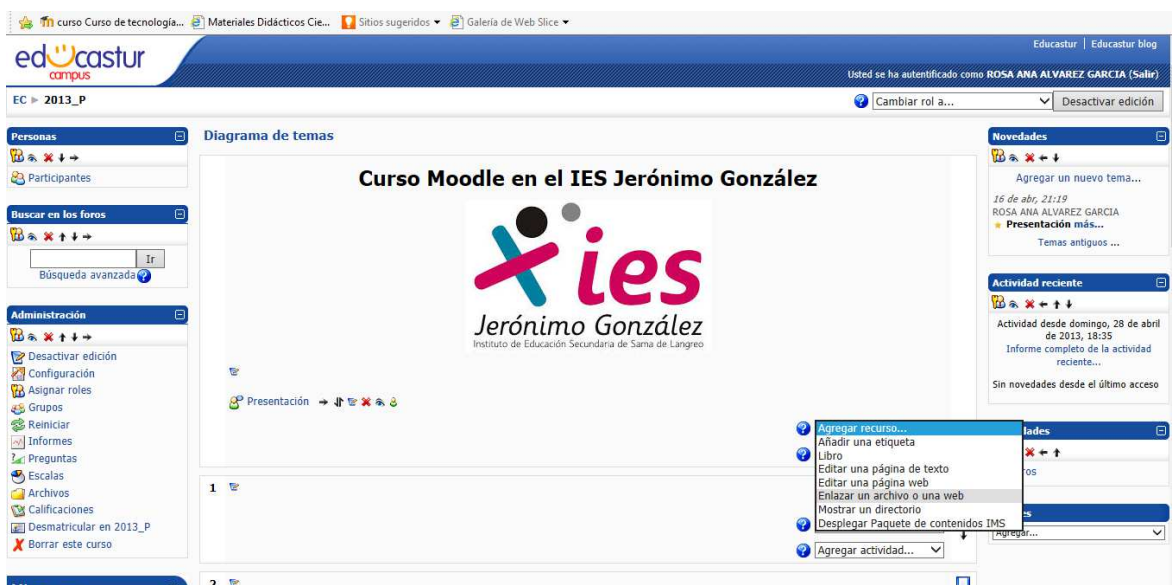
curso Curso de tecnología... Materiales Didácticos Cie... Sitios sugeridos ▾ Galería de Web Slice ▾

educastur campus

Educastur | Educastur blog

Usted se ha autentificado como ROSA ANA ALVAREZ GARCIA (Salir)

EC ▸ 2013_P

Cambiar rol a...

Desactivar edición

Personas

Participantes

Buscar en los foros

Ir

Búsqueda avanzada

Administración

Desactivar edición
Configuración
Asignar roles
Grupos
Reiniciar
Informes
Preguntas
Escalas
Archivos
Calificaciones
Desmatricular en 2013_P
Borrar este curso

Diagrama de temas

Curso Moodle en el IES Jerónimo González

ies

Jerónimo González

Instituto de Educación Secundaria de Sama de Langreo

Presentación

Agregar recurso...
Añadir una etiqueta
Libro
Editar una página de texto
Editar una página web
Enlazar un archivo o una web
Mostrar un directorio
Desplegar Paquete de contenidos IMS

1

Agregar actividad...

2

Novedades

Agregar un nuevo tema...

16 de abr, 21:19
ROSA ANA ALVAREZ GARCIA
Presentación más...

Temas antiguos ...

Actividad reciente

Actividad desde domingo, 28 de abril de 2013, 18:35
Informe completo de la actividad reciente...

Sin novedades desde el último acceso

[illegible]dades

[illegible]ros

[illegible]s

Agregar...